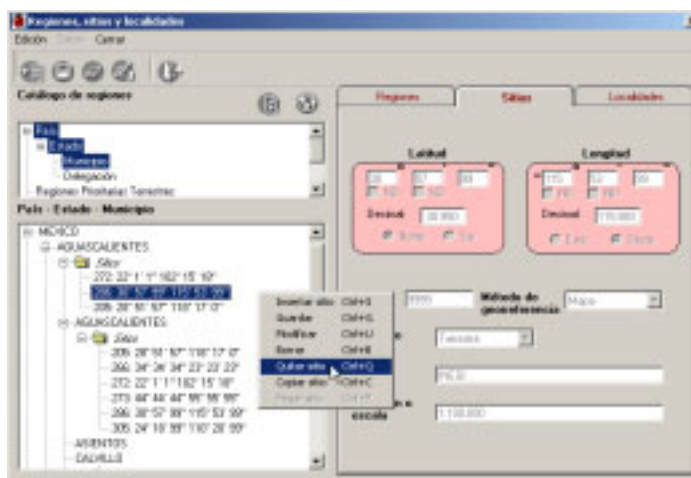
Regiones, sitios y localidades

Edición Datos Cerrar

Catálogo de regiones

País
Estado
Municipio
Delegación
Regiones Prioritarias Terrestres

País - Estado - Municipio

MEXICO
AGUASCALIENTES
Sitios
272: 22° 1' 1" 102° 15' 10"
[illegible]
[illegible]
AGUASCALIENTES
Sitios
205: 28° 18' 57" 118° 17' 0"
266: 34° 34' 34" 23° 23' 23"
272: 22° 1' 1" 102° 15' 10"
273: 44° 44' 44" 55° 55' 55"
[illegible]
305: 24° 18' 59" 116° 28' 59"
ASIENTOS
CALVILLO

Insertar sitio Ctrl+I
Guardar Ctrl+G
Modificar Ctrl+U
Borrar Ctrl+B
Quitar sitio Ctrl+Q
Copiar sitio Ctrl+C
Pegar sitio Ctrl+P

Regiones Sitios Localidades

Latitud
28 57 59
Decimal 28.980
Norte Sur

Longitud
115 52 59
Decimal 115.883
Este Oeste

Método de georeferencia Mapa
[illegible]
escala 1:150,000